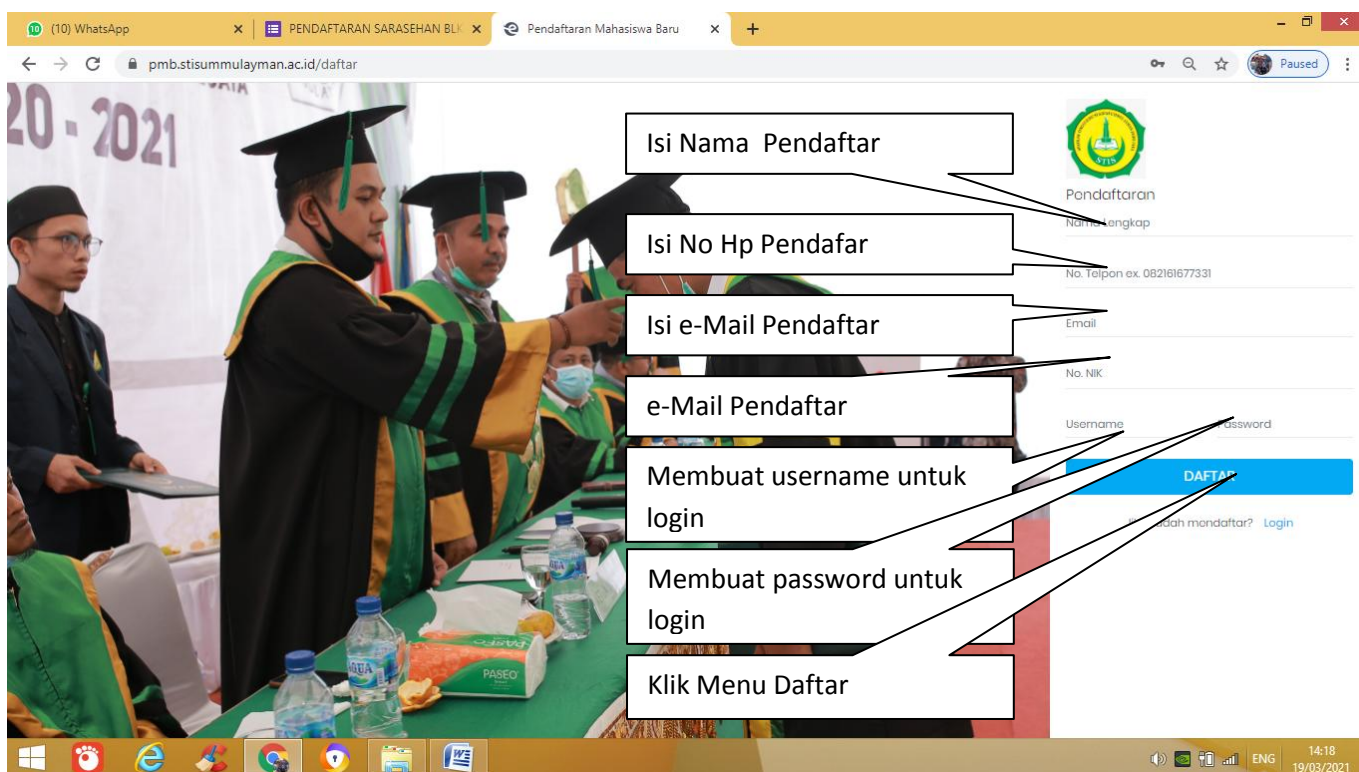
(10) WhatsApp
PENDAFTARAN SARASEHAN BLK
Pendaftaran Mahasiswa Baru
pmb.stisummulayman.ac.id/daftar
Paused

20 - 2021

Isi Nama Pendaftar

Isi No Hp Pendafar

Isi e-Mail Pendaftar

e-Mail Pendaftar

Membuat username untuk login

Membuat password untuk login

Klik Menu Daftar

STIS

Pendaftaran
Nama Lengkap
No. Telpon ex. 082161677331
Email
No. NIK
Username
Password
DAFTAR
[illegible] sudah mendaftar? Login

AQUA
AQUA
PASEO

ENG
14:18
19/03/2021